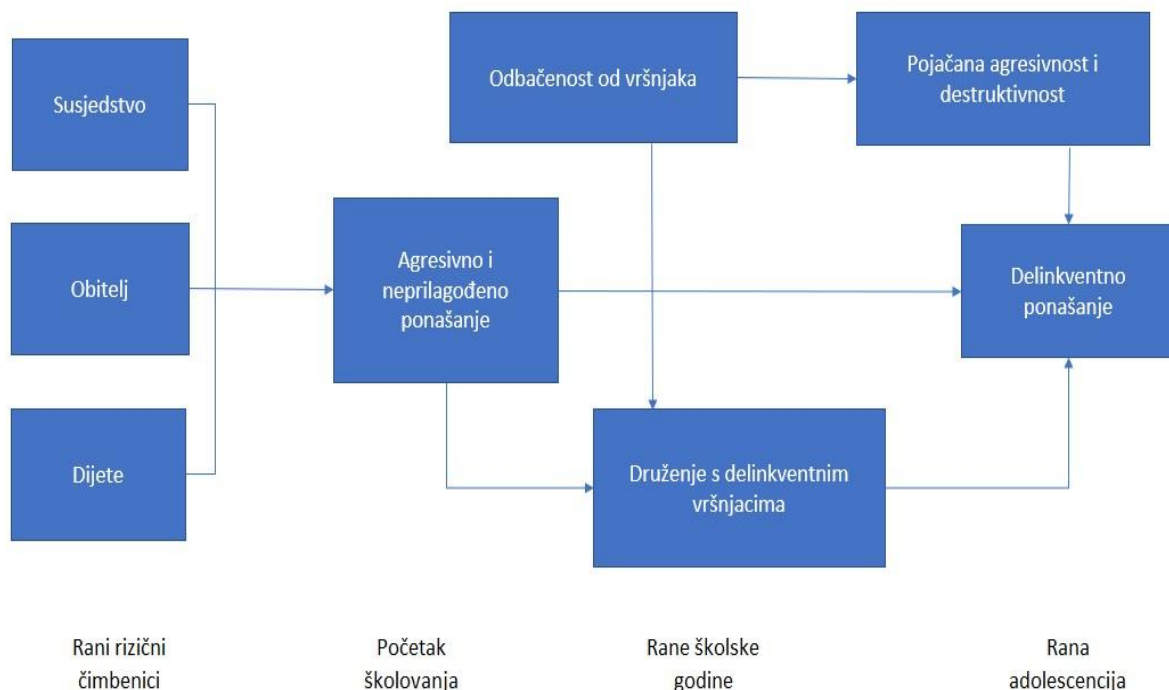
Susjedstvo

Obitelj

Dijete

Odbačenost od vršnjaka

Pojačana agresivnost i destruktivnost

Agresivno i neprilagođeno ponašanje

Delinkventno ponašanje

Druženje s delinkventnim vršnjacima

Rani rizični čimbenici

Početak školovanja

Rane školske godine

Rana adolescencija